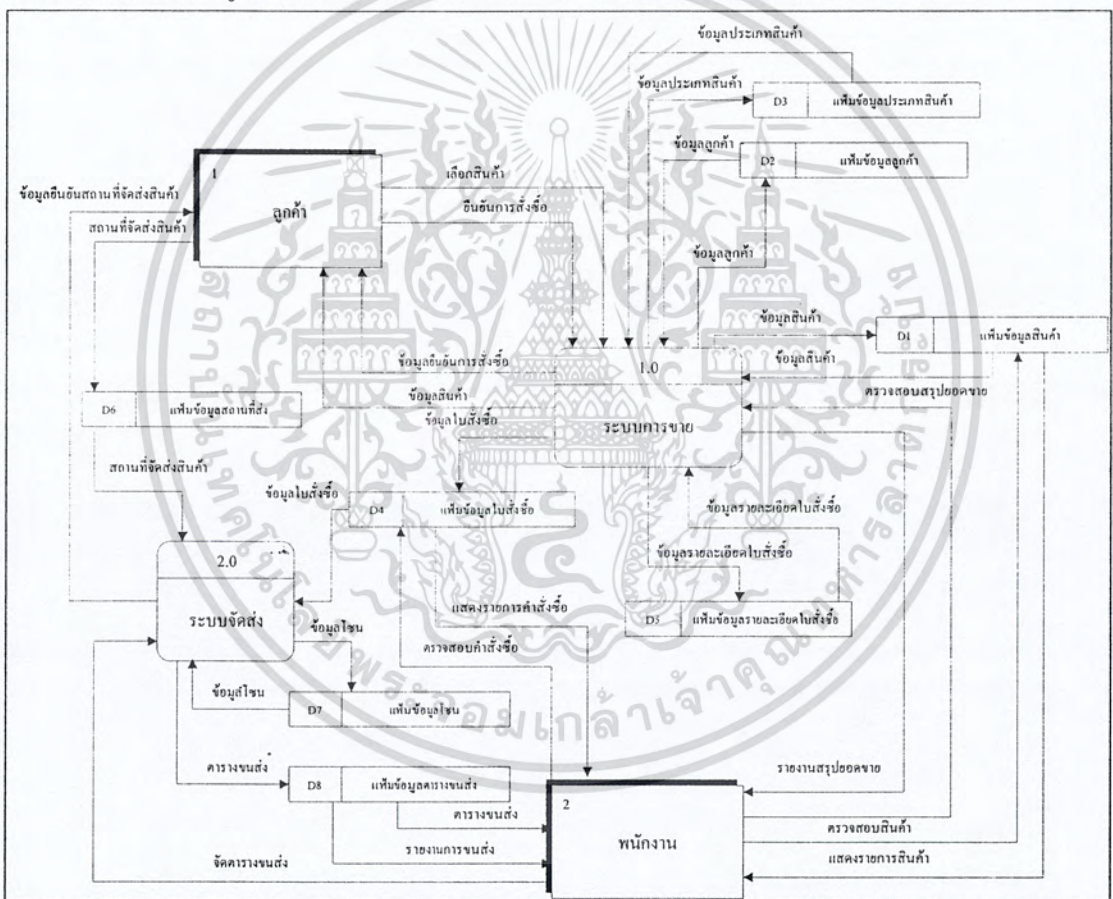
ข้อมูลประเภทสินค้า

ข้อมูลประเภทสินค้า

D3 แฟ้มข้อมูลประเภทสินค้า

ข้อมูลลูกค้า

D2 แฟ้มข้อมูลลูกค้า

1

ลูกค้า

เลือกสินค้า

ยืนยันการสั่งซื้อ

ข้อมูลยืนยันสถานที่จัดส่งสินค้า

สถานที่จัดส่งสินค้า

ข้อมูลลูกค้า

ข้อมูลสินค้า

D1 แฟ้มข้อมูลสินค้า

ข้อมูลสินค้า

ข้อมูลยืนยันการสั่งซื้อ

1.0

ข้อมูลสินค้า

ข้อมูลใบสั่งซื้อ

ระบบการขาย

ตรวจสอบสรุปยอดขาย

D6 แฟ้มข้อมูลสถานที่ส่ง

สถานที่จัดส่งสินค้า

ข้อมูลใบสั่งซื้อ

D4 แฟ้มข้อมูลใบสั่งซื้อ

ข้อมูลรายละเอียดใบสั่งซื้อ

ข้อมูลรายละเอียดใบสั่งซื้อ

2.0

ระบบจัดส่ง

แสดงรายการคำสั่งซื้อ

ข้อมูลโซน

D5 แฟ้มข้อมูลรายละเอียดใบสั่งซื้อ

ตรวจสอบคำสั่งซื้อ

ข้อมูลโซน

D7 แฟ้มข้อมูลโซน

ตารางขนส่ง

D8 แฟ้มข้อมูลตารางขนส่ง

รายงานสรุปยอดขาย

ตารางขนส่ง

2

รายงานการขนส่ง

พนักงาน

ตรวจสอบสินค้า

จัดตารางขนส่ง

แสดงรายการสินค้า